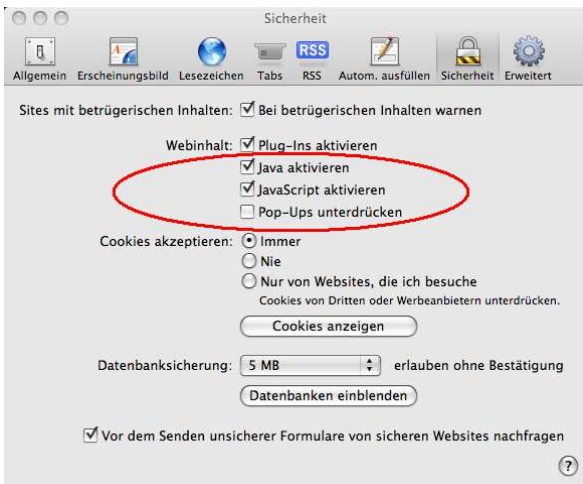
Sicherheit

Allgemein Erscheinungsbild Lesezeichen Tabs RSS RSS Autom. ausfüllen Sicherheit Erweitert

Sites mit betrügerischen Inhalten: ☑ Bei betrügerischen Inhalten warnen

Webinhalt: ☑ Plug-Ins aktivieren
☑ Java aktivieren
☑ JavaScript aktivieren
☐ Pop-Ups unterdrücken

Cookies akzeptieren: ⦿ Immer
○ Nie
○ Nur von Websites, die ich besuche
Cookies von Dritten oder Werbeanbietern unterdrücken.

Cookies anzeigen

Datenbanksicherung: 5 MB erlauben ohne Bestätigung

Datenbanken einblenden

☑ Vor dem Senden unsicherer Formulare von sicheren Websites nachfragen

?